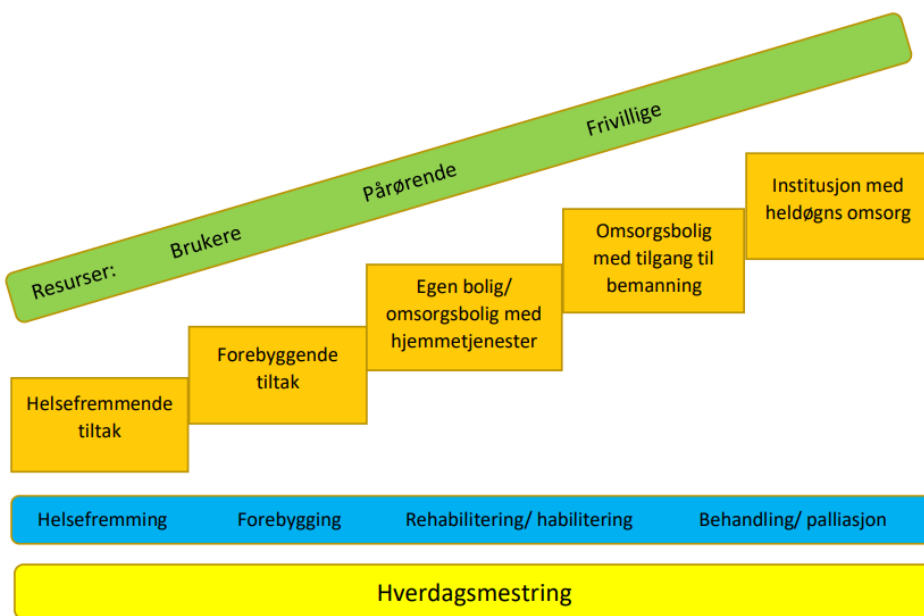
Resurser: Brukere Pårørende Frivillige

Helsefremmende tiltak

Forebyggende tiltak

Egen bolig/ omsorgsbolig med hjemmetjenester

Omsorgsbolig med tilgang til bemanning

Institusjon med heldøgns omsorg

Helsefremming Forebygging Rehabilitering/ habilitering Behandling/ palliasjon

Hverdagsmestring